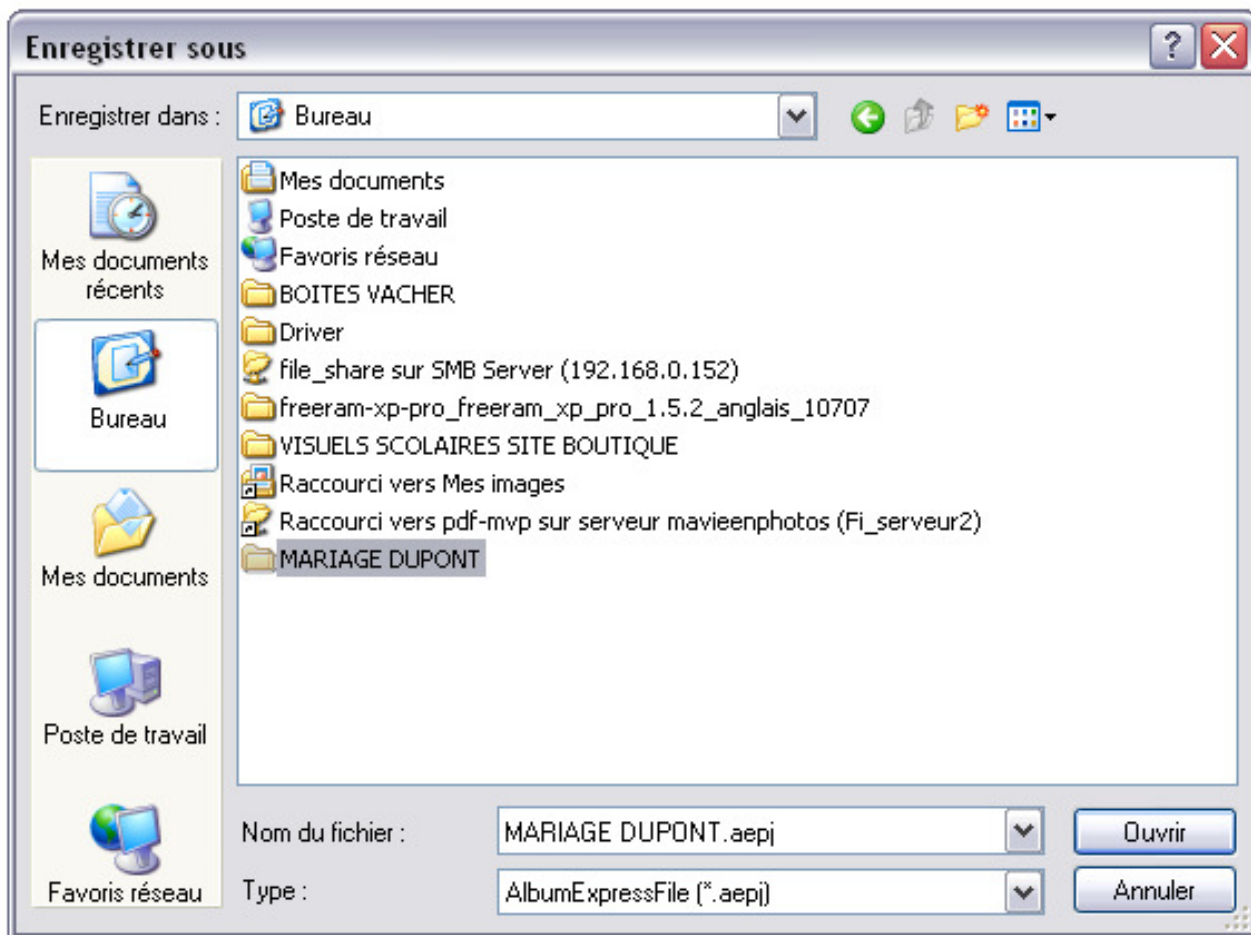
Enregistrer sous

Enregistrer dans : Bureau

Mes documents récents

Bureau

Mes documents

Poste de travail

Favoris réseau

Mes documents
Poste de travail
Favoris réseau
BOITES VACHER
Driver
file_share sur SMB Server (192.168.0.152)
freeram-xp-pro_freeram_xp_pro_1.5.2_anglais_10707
VISUELS SCOLAIRES SITE BOUTIQUE
Raccourci vers Mes images
Raccourci vers pdf-mvp sur serveur mavieenphotos (Fi_serveur2)
MARIAGE DUPONT

Nom du fichier : MARIAGE DUPONT.aepj
Ouvrir
Type : AlbumExpressFile (*.aepj)
Annuler